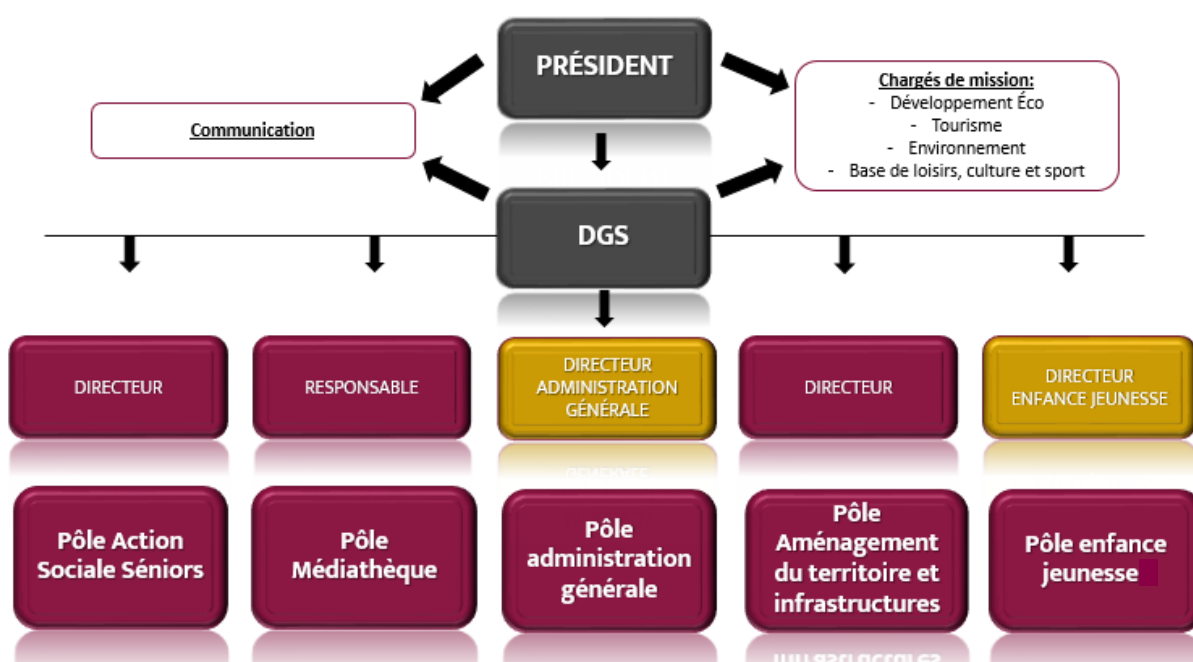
PRÉSIDENT

Communication

Chargés de mission:
- Développement Éco
- Tourisme
- Environnement
- Base de loisirs, culture et sport

DGS

DIRECTEUR

RESPONSABLE

DIRECTEUR ADMINISTRATION GÉNÉRALE

DIRECTEUR

DIRECTEUR ENFANCE JEUNESSE

Pôle Action Sociale Séniors

Pôle Médiathèque

Pôle administration générale

Pôle Aménagement du territoire et infrastructures

Pôle enfance jeunesse